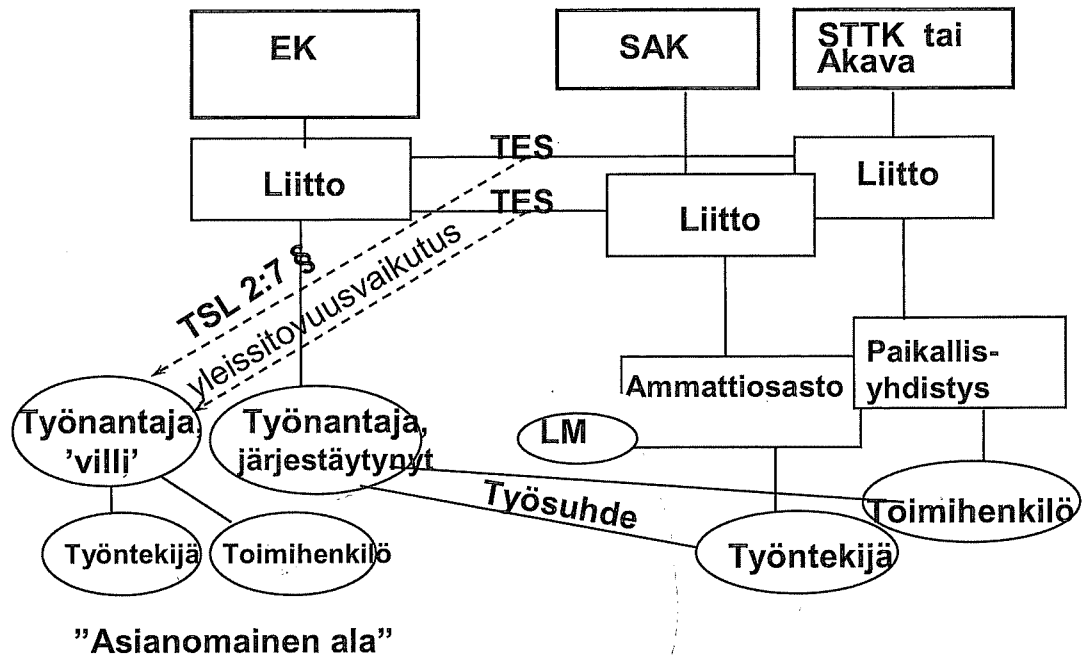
EK

SAK

STTK tai Akava

TES

Liitto

Liitto

TES

Liitto

TSL 2:7 §

yleissitovuusvaikutus

Paikallisyhdistys

Ammattiosasto

Työnantaja, 'villi'

Työnantaja, järjestäytynyt

LM

Työsuhde

Toimihenkilö

Työntekijä

Toimihenkilö

Työntekijä

"Asianomainen ala"